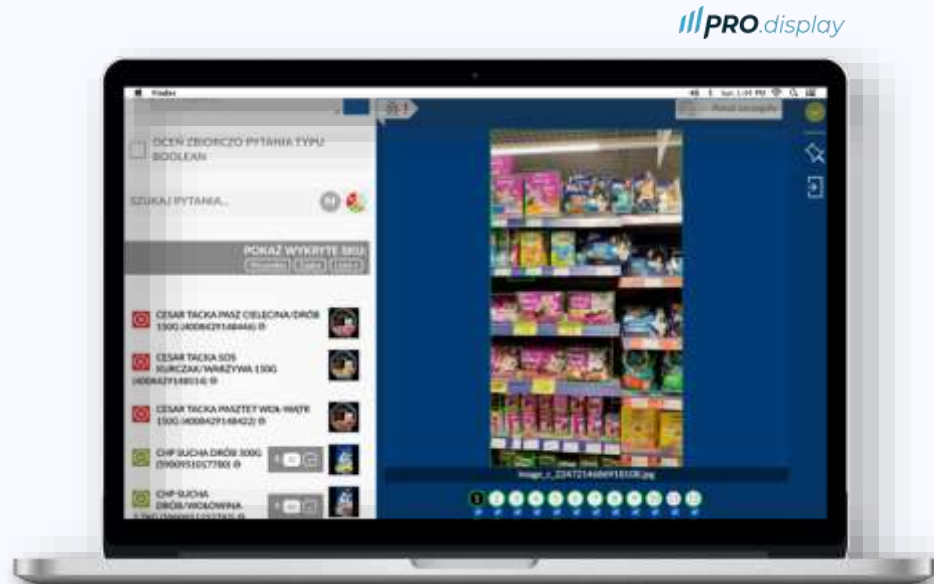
PRO.display

Finder

OCEŃ ZBIORCZO PYTANIA TYPU BOOLEAN

SZUKAJ PYTANIA...

POKAŻ WYKRYTE SKU

CESAR TACKA PASZ CIELECINA/DRÓB 150G (4008429148446)

CESAR TACKA SOS KURCZAK/WARZYWA 150G (4008429148514)

CESAR TACKA PASZTET WOŁ-WĄTR 150G (4008429148422)

CHP SUCHA DRÓB 500G (5900951017780)

CHP SUCHA DRÓB/WOŁOWINA

image_c_22472146069185108.jpg

1 2 3 4 5 6 7 8 9 10 11 12